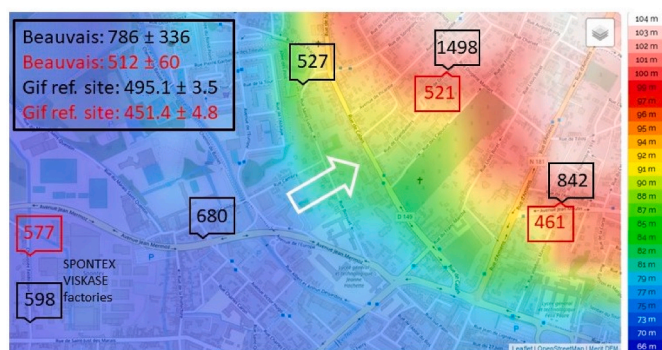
Beauvais: 786 ± 336
Beauvais: 512 ± 60
Gif ref. site: 495.1 ± 3.5
Gif ref. site: 451.4 ± 4.8

527
1498
521
842
461
680
577
598

SPONTEX
VISKASE
factories

104 m
103 m
102 m
101 m
100 m
99 m
97 m
96 m
95 m
94 m
93 m
92 m
91 m
90 m
88 m
87 m
86 m
85 m
84 m
83 m
82 m
81 m
80 m
78 m
77 m
76 m
75 m
73 m
70 m
66 m

Leaflet | OpenStreetMap | Merit DEM